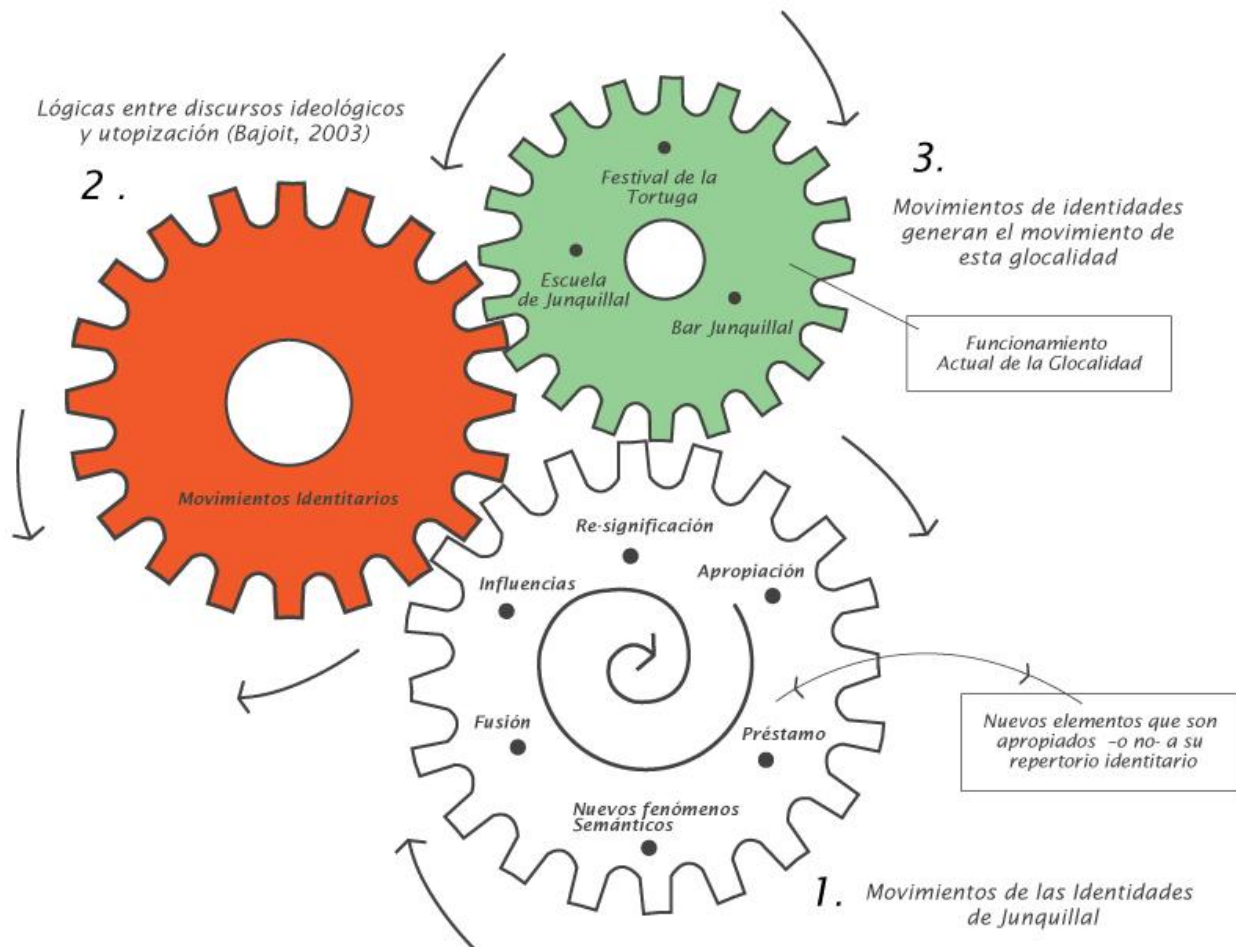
Lógicas entre discursos ideológicos y utopización (Bajoit, 2003)

2 .

Movimientos Identitarios

Festival de la Tortuga

Escuela de Junquillal

Bar Junquillal

3.

Movimientos de identidades generan el movimiento de esta glocalidad

Funcionamiento Actual de la Glocalidad

Re-significación

Influencias

Apropiación

Fusión

Préstamo

Nuevos fenómenos Semánticos

Nuevos elementos que son apropiados -o no- a su repertorio identitario

1. Movimientos de las Identidades de Junquillal